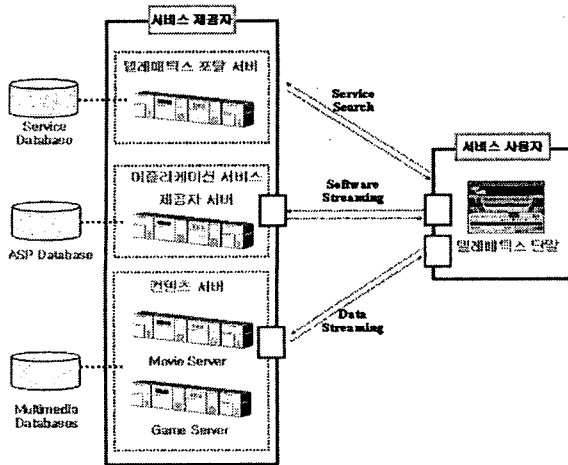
서비스 제공자

텔레매틱스 포탈 서버

Service Database

Service Search

서비스 사용자

어플리케이션 서비스 제공자 서버

Software Streaming

ASP Database

텔레매틱스 단말

컨텐츠 서버

Data Streaming

Movie Server

Multimedia Databases

Game Server